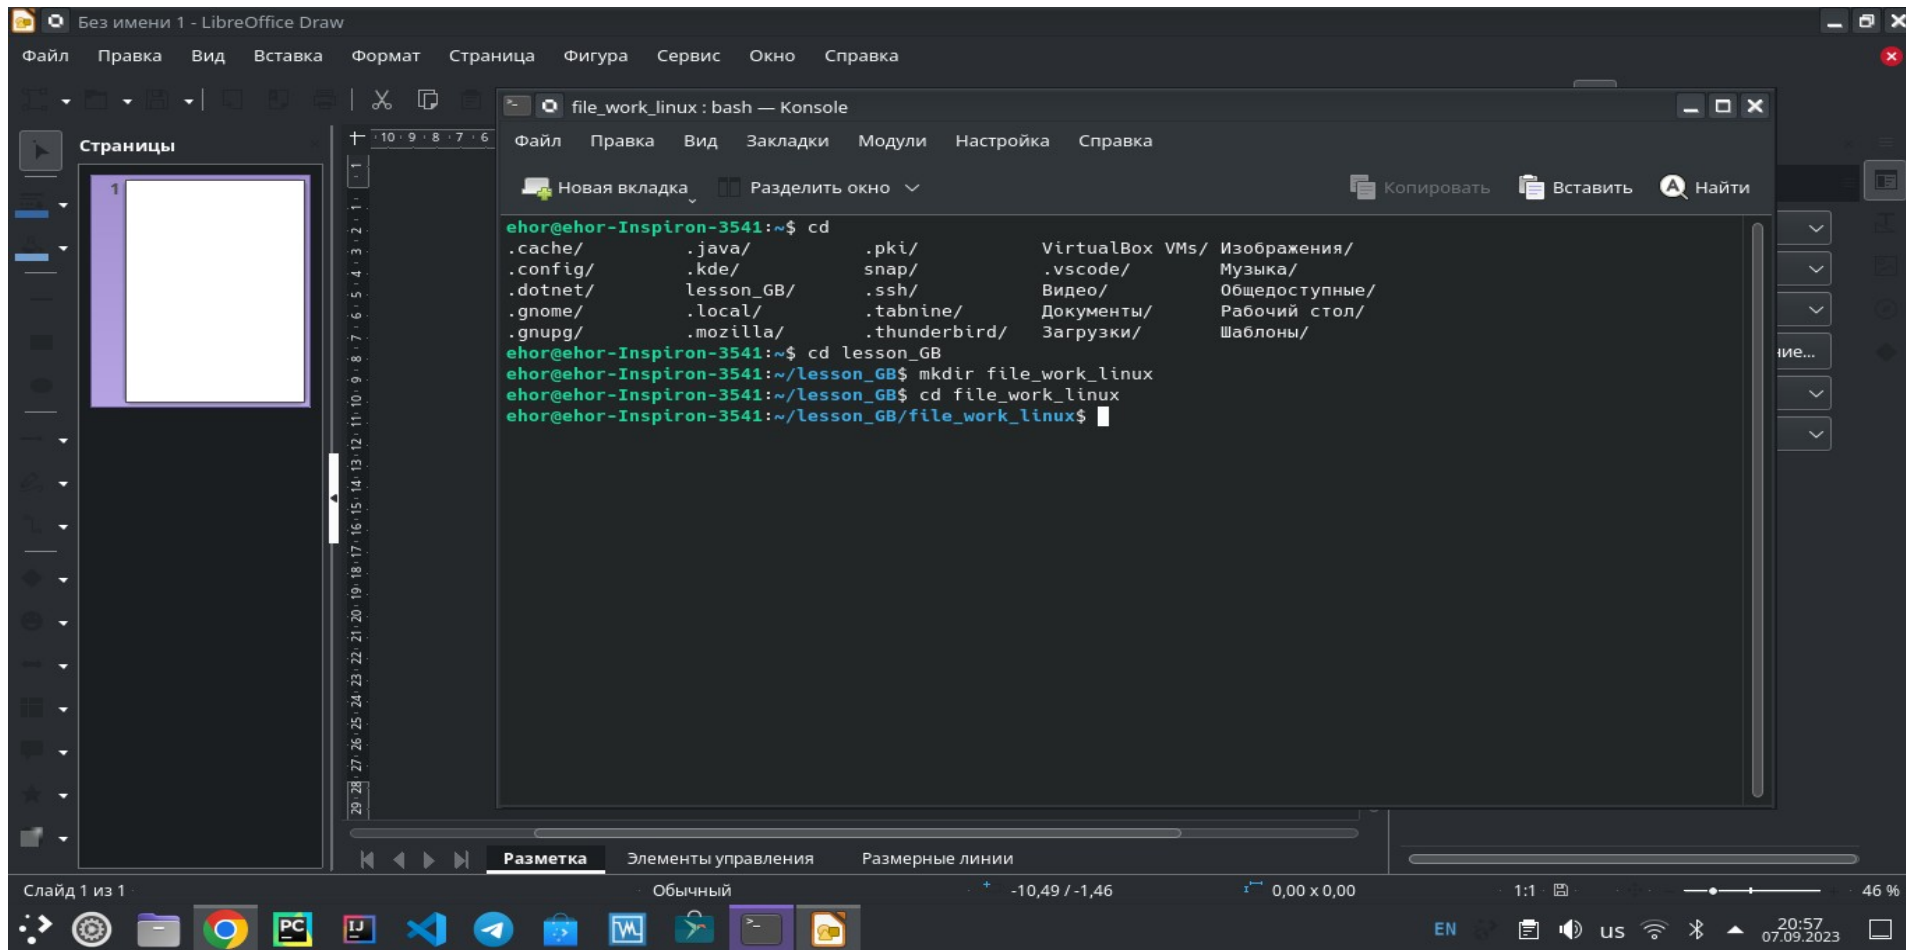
Без имени 1 - LibreOffice Draw

Файл Правка Вид Вставка Формат Страница Фигура Сервис Окно Справка

Страницы

1

file_work_linux : bash — Konsole

Файл Правка Вид Закладки Модули Настройка Справка

Новая вкладка Разделить окно Копировать Вставить Найти

ehor@ehor-Inspiron-3541:~$ cd
.cache/ .java/ .pki/ VirtualBox VMs/ Изображения/
.config/ .kde/ snap/ .vscode/ Музыка/
.dotnet/ lesson_GB/ .ssh/ Видео/ Общедоступные/
.gnome/ .local/ .tabnine/ Документы/ Рабочий стол/
.gnupg/ .mozilla/ .thunderbird/ Загрузки/ Шаблоны/
ehor@ehor-Inspiron-3541:~$ cd lesson_GB
ehor@ehor-Inspiron-3541:~/lesson_GB$ mkdir file_work_linux
ehor@ehor-Inspiron-3541:~/lesson_GB$ cd file_work_linux
ehor@ehor-Inspiron-3541:~/lesson_GB/file_work_linux$

ние...

Разметка Элементы управления Размерные линии

Слайд 1 из 1 Обычный -10,49 / -1,46 0,00 x 0,00 1:1 46 %

EN us 20:57 07.09.2023